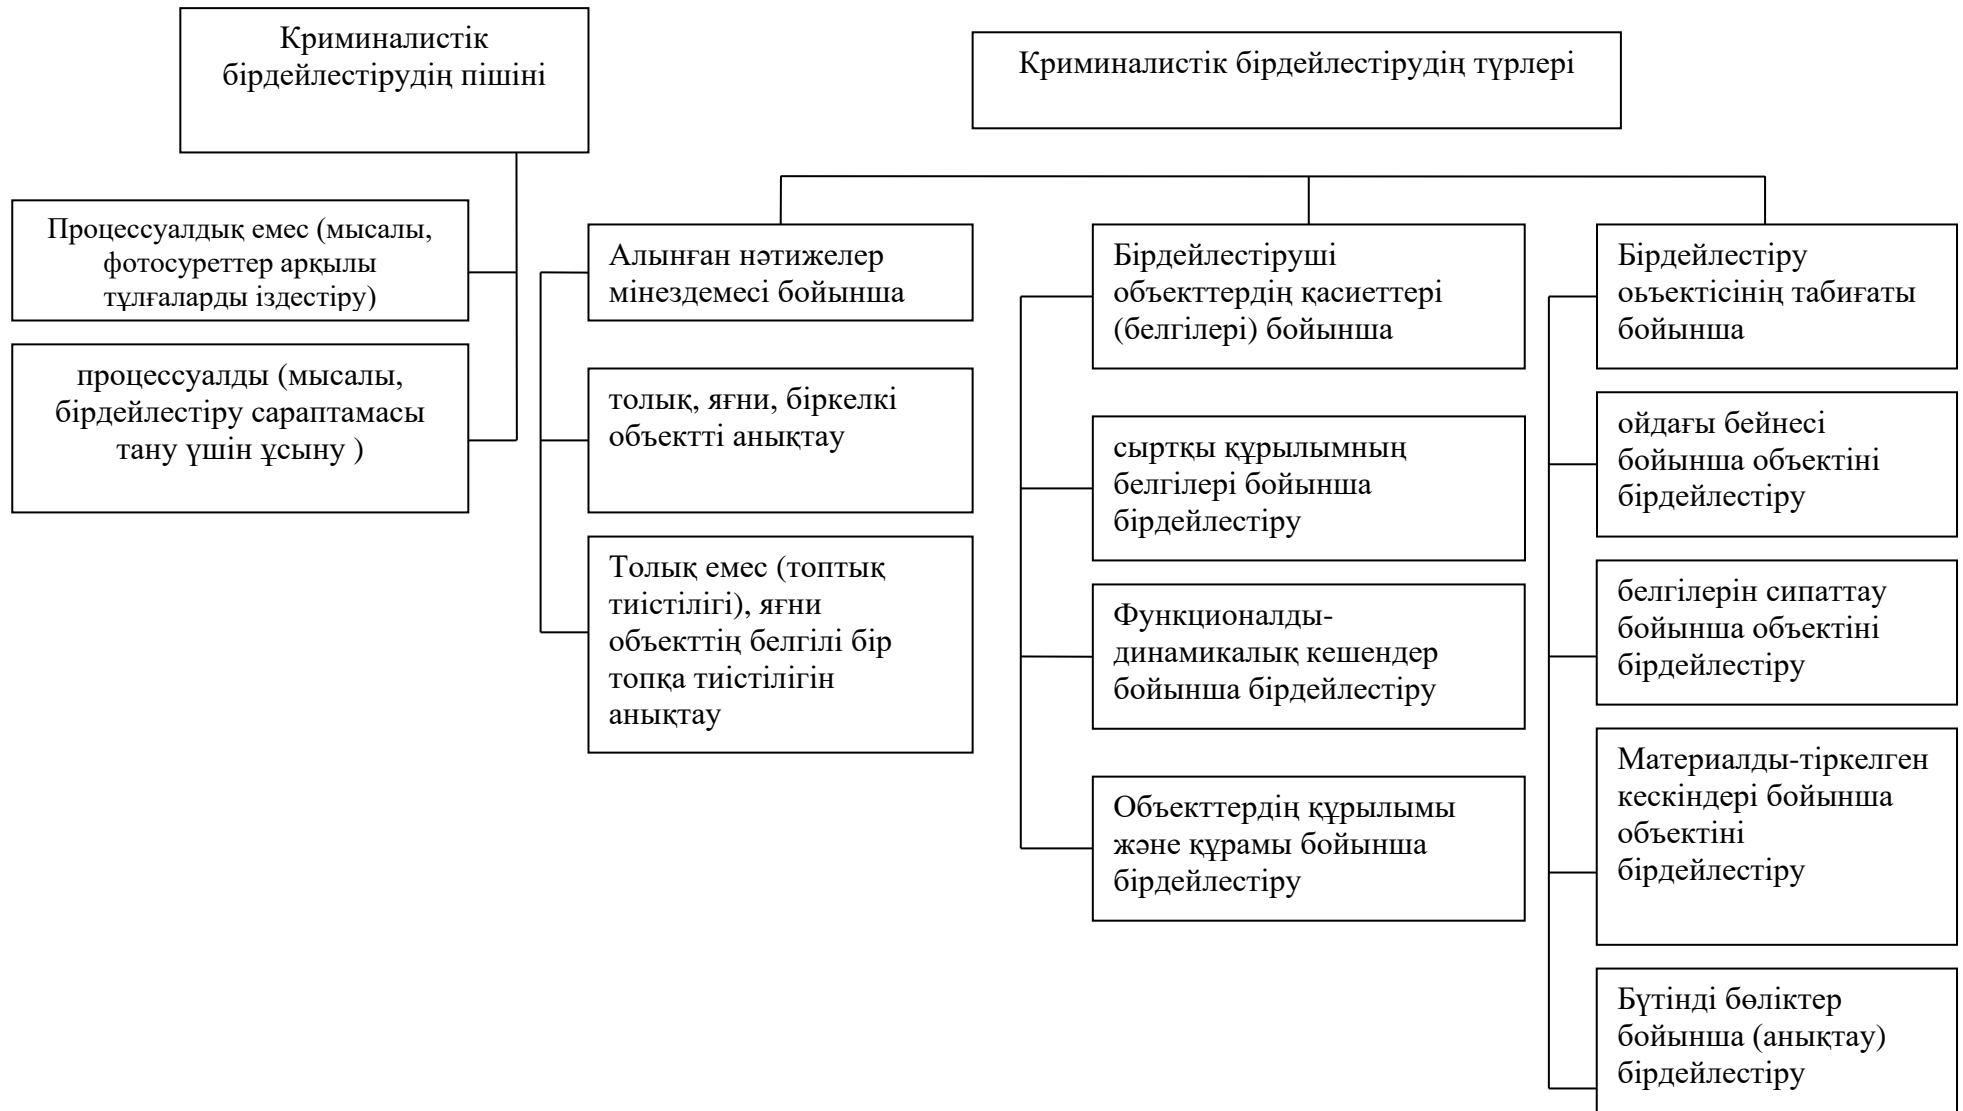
Криминалистік бірдейлестірудің пішіні

Процессуалдық емес (мысалы, фотосуреттер арқылы тұлғаларды іздестіру)

процессуалды (мысалы, бірдейлестіру сараптамасы тану үшін ұсыну )

Криминалистік бірдейлестірудің түрлері

Алынған нәтижелер мінездемесі бойынша

толық, яғни, біркелкі объектті анықтау

Толық емес (топтық тиістілігі), яғни объекттің белгілі бір топқа тиістілігін анықтау

Бірдейлестіруші объекттердің қасиеттері (белгілері) бойынша

сыртқы құрылымның белгілері бойынша бірдейлестіру

Функционалды-динамикалық кешендер бойынша бірдейлестіру

Объекттердің құрылымы және құрамы бойынша бірдейлестіру

Бірдейлестіру оьъектісінің табиғаты бойынша

ойдағы бейнесі бойынша объектіні бірдейлестіру

белгілерін сипаттау бойынша объектіні бірдейлестіру

Материалды-тіркелген кескіндері бойынша объектіні бірдейлестіру

Бүтінді бөліктер бойынша (анықтау) бірдейлестіру